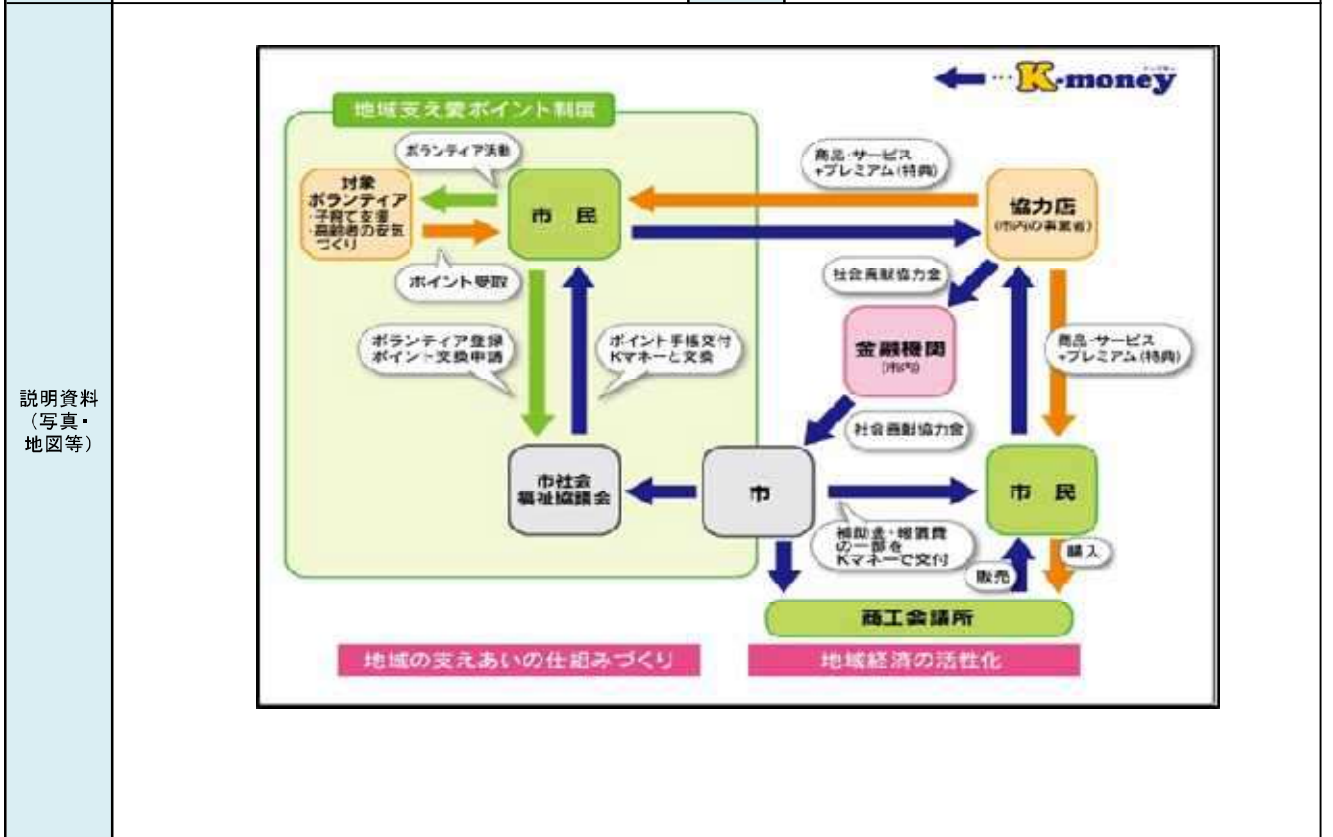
説明資料
（写真・
地図等）

K-money

地域支え愛ポイント制度

ボランティア活動

対象
ボランティア
・子育て支援
・高齢者の安気づくり

市民

ポイント受取

ボランティア登録
ポイント交換申請

ポイント手帳交付
Kマネーと交換

市社会
福祉協議会

商品・サービス
+プレミアム（特典）

協力店
（市内の事業者）

社会貢献協力金

金融機関
（市内）

商品・サービス
+プレミアム（特典）

社会貢献協力金

市

市民

補助金・報償費の一部をKマネーで交付

販売

購入

商工会議所

地域の支えあいの仕組みづくり

地域経済の活性化